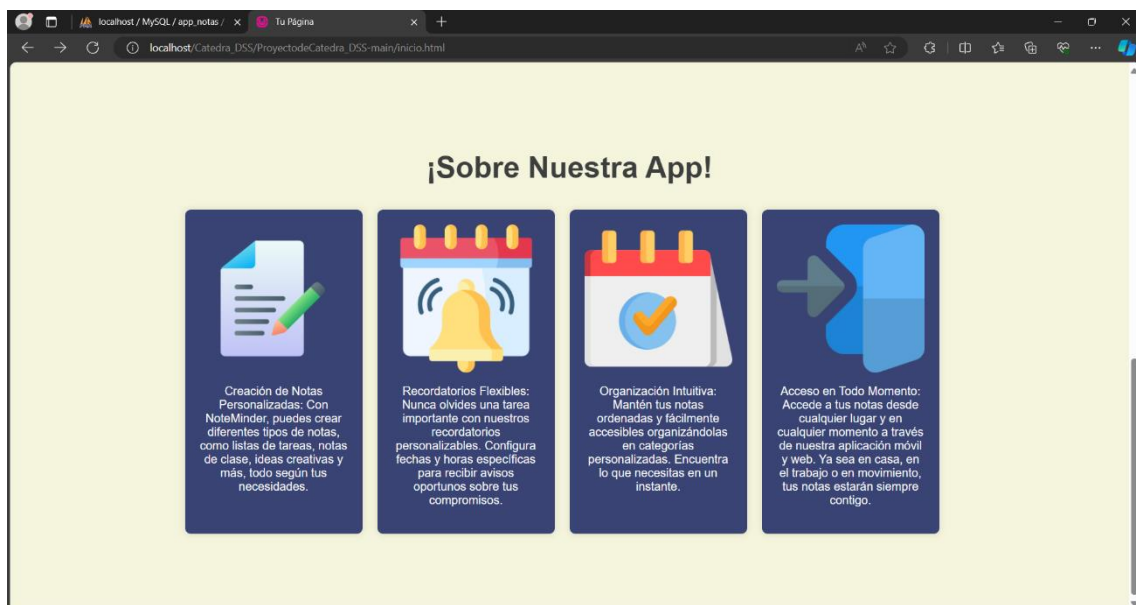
localhost / MySQL / app_notas / ×
Tu Página ×
+

localhost/Catedra_DSS/ProyectodeCatedra_DSS-main/inicio.html

¡Sobre Nuestra App!

Creación de Notas Personalizadas: Con NoteMinder, puedes crear diferentes tipos de notas, como listas de tareas, notas de clase, ideas creativas y más, todo según tus necesidades.

Recordatorios Flexibles: Nunca olvides una tarea importante con nuestros recordatorios personalizables. Configura fechas y horas específicas para recibir avisos oportunos sobre tus compromisos.

Organización Intuitiva: Mantén tus notas ordenadas y fácilmente accesibles organizándolas en categorías personalizadas. Encuentra lo que necesitas en un instante.

Acceso en Todo Momento: Accede a tus notas desde cualquier lugar y en cualquier momento a través de nuestra aplicación móvil y web. Ya sea en casa, en el trabajo o en movimiento, tus notas estarán siempre contigo.